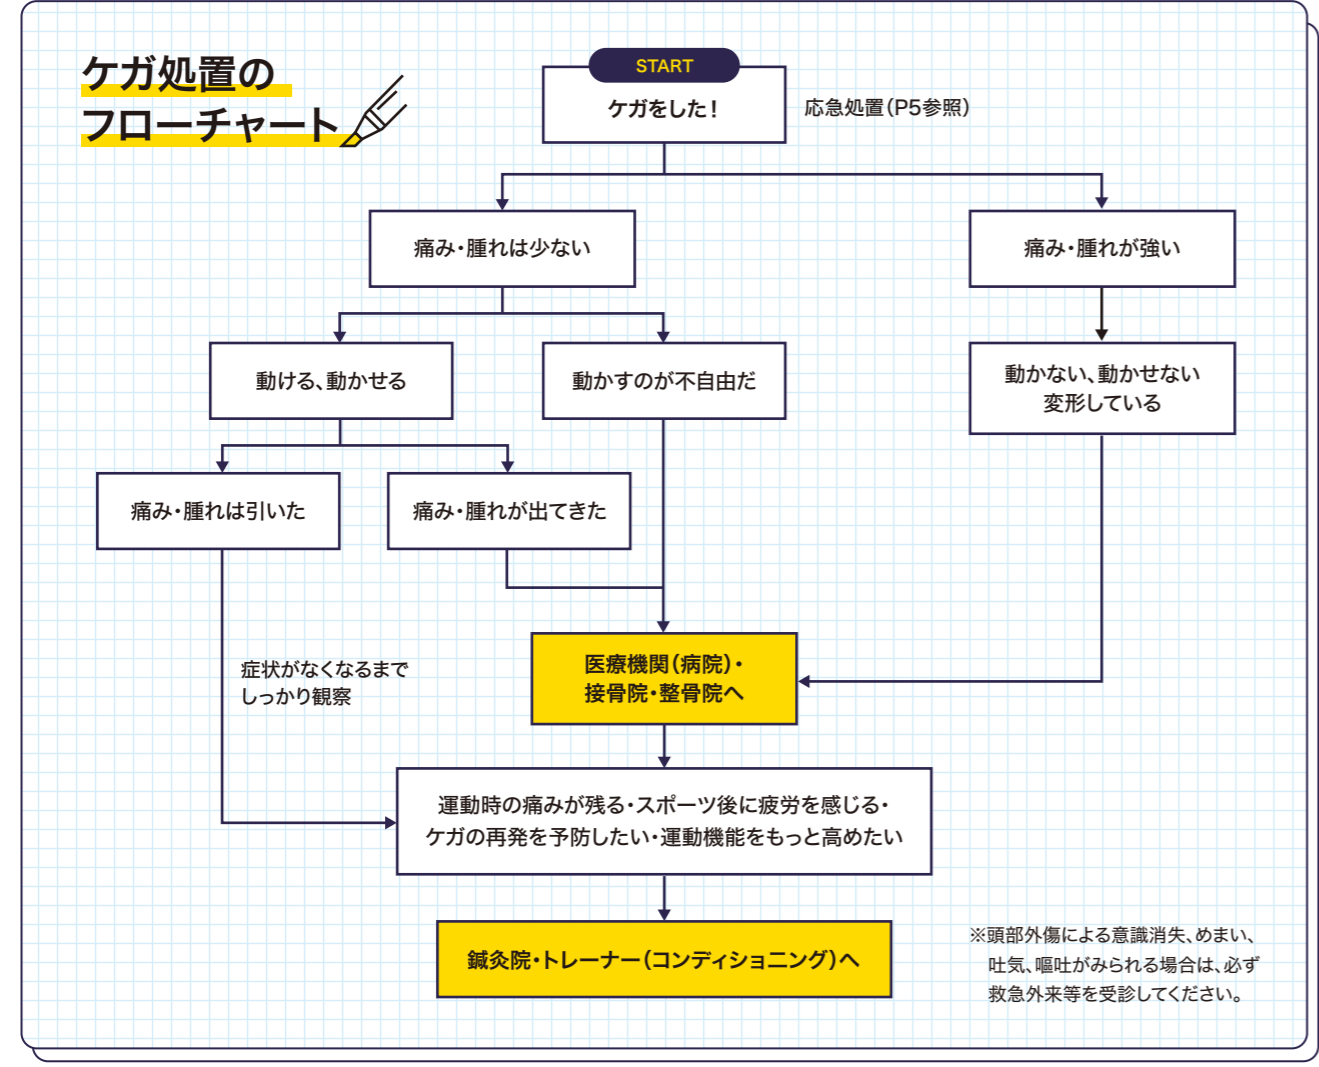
ケガ処置の
フローチャート

START
ケガをした！

応急処置（P5参照）

痛み・腫れは少ない

痛み・腫れが強い

動ける、動かせる

動かすのが不自由だ

動かない、動かせない
変形している

痛み・腫れは引いた

痛み・腫れが出てきた

症状がなくなるまで
しっかり観察

医療機関（病院）・
接骨院・整骨院へ

運動時の痛みが残る・スポーツ後に疲労を感じる・
ケガの再発を予防したい・運動機能をもっと高めたい

鍼灸院・トレーナー（コンディショニング）へ

※頭部外傷による意識消失、めまい、
吐気、嘔吐がみられる場合は、必ず
救急外来等を受診してください。